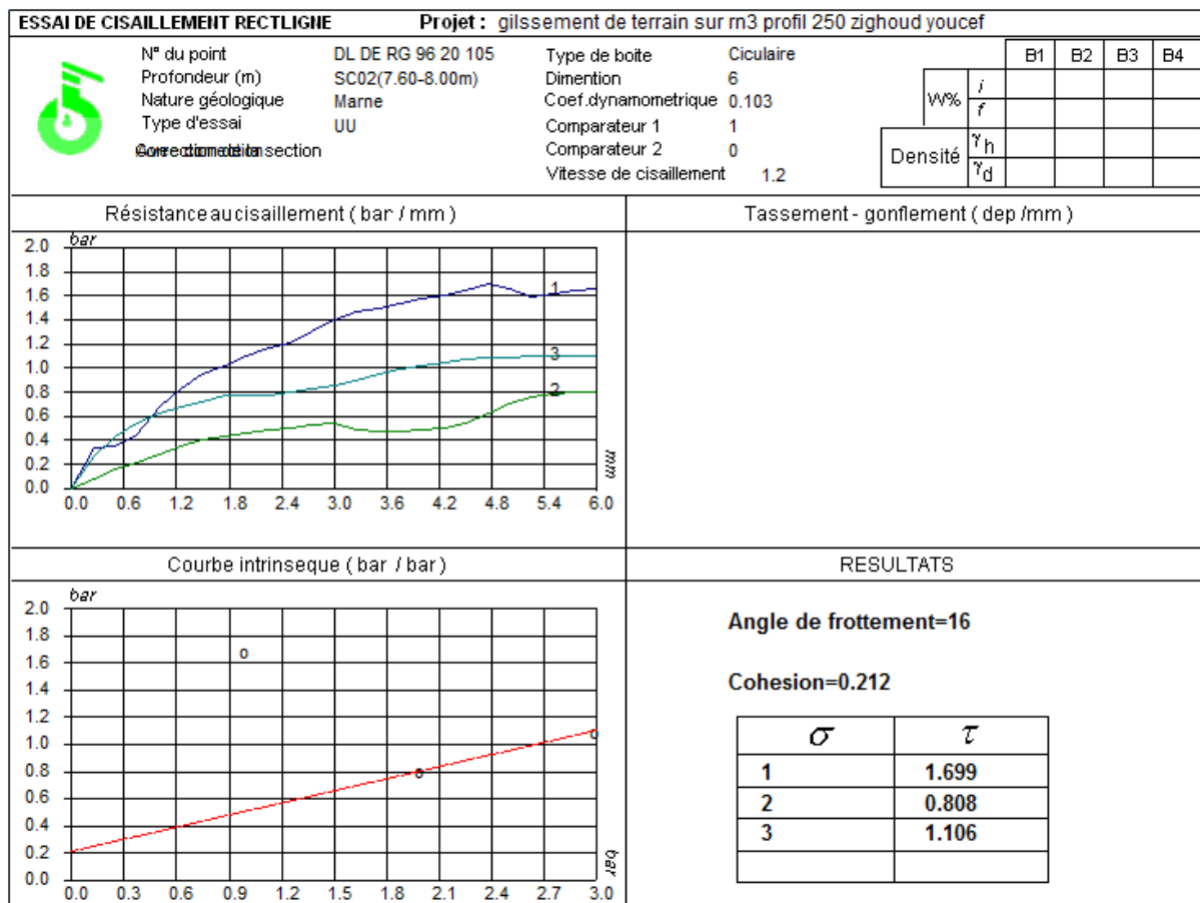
ESSAI DE CISAILLEMENT RECTLIGNE

Projet : gilssement de terrain sur rn3 profil 250 zighoud youcef

N° du point DL DE RG 96 20 105
Profondeur (m) SC02(7.60-8.00m)
Nature géologique Marne
Type d'essai UU
Correction de la section

Type de boite Ciculaire
Dimention 6
Coef.dynamometrique 0.103
Comparateur 1 1
Comparateur 2 0
Vitesse de cisaillement 1.2

| | | B1 | B2 | B3 | B4 |
|---|---|---|---|---|---|
| W% | i | | | | |
| | f | | | | |
| Densité | $\gamma_h$ | | | | |
| | $\gamma_d$ | | | | |

Résistance au cisaillement ( bar / mm )

bar
2.0
1.8
1.6
1.4
1.2
1.0
0.8
0.6
0.4
0.2
0.0
0.0 0.6 1.2 1.8 2.4 3.0 3.6 4.2 4.8 5.4 6.0
mm
1
3
2

Tassement - gonflement ( dep /mm )

Courbe intrinseque ( bar / bar )

bar
2.0
1.8
1.6
1.4
1.2
1.0
0.8
0.6
0.4
0.2
0.0
0.0 0.3 0.6 0.9 1.2 1.5 1.8 2.1 2.4 2.7 3.0
bar

RESULTATS

Angle de frottement=16

Cohesion=0.212

| $\sigma$ | $\tau$ |
|---|---|
| 1 | 1.699 |
| 2 | 0.808 |
| 3 | 1.106 |
| | |